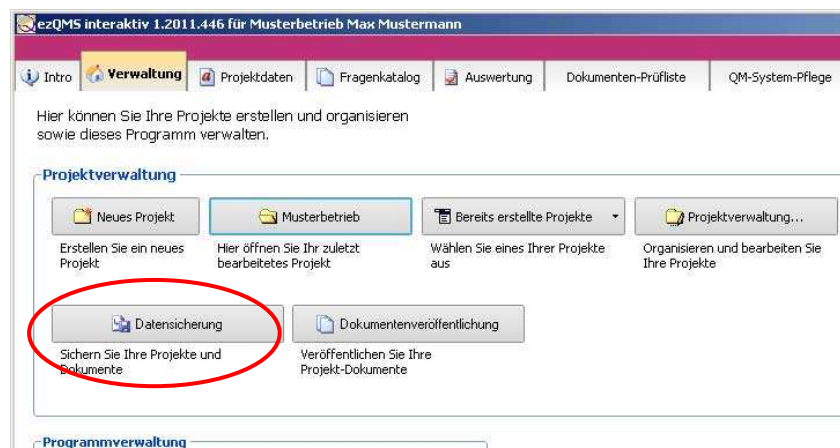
ezQMS interaktiv 1.2011.446 für Musterbetrieb Max Mustermann

Intro | Verwaltung | Projektdaten | Fragenkatalog | Auswertung | Dokumenten-Prüfliste | QM-System-Pflege

Hier können Sie Ihre Projekte erstellen und organisieren sowie dieses Programm verwalten.

Projektverwaltung

Neues Projekt
Erstellen Sie ein neues Projekt

Musterbetrieb
Hier öffnen Sie Ihr zuletzt bearbeitetes Projekt

Bereits erstellte Projekte
Wählen Sie eines Ihrer Projekte aus

Projektverwaltung...
Organisieren und bearbeiten Sie Ihre Projekte

Datensicherung
Sichern Sie Ihre Projekte und Dokumente

Dokumentenveröffentlichung
Veröffentlichen Sie Ihre Projekt-Dokumente

Programmverwaltung